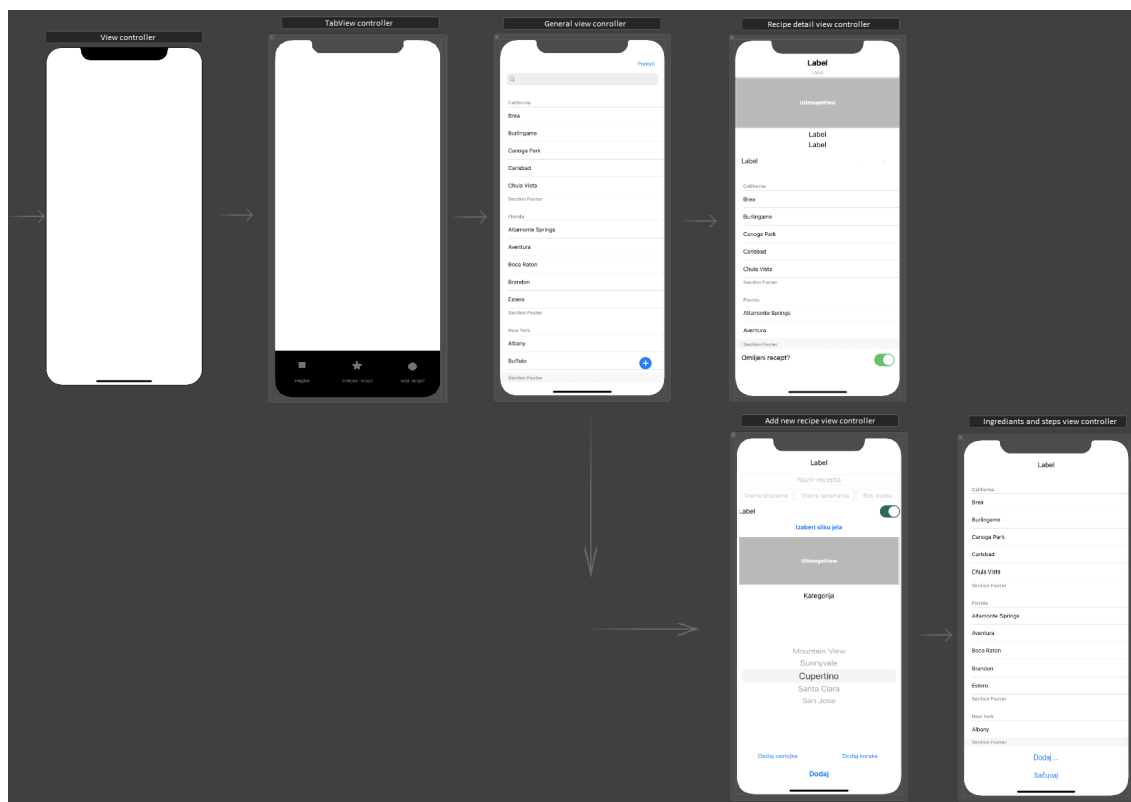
View controller

TabView controller

Pregled

Omiljeni recepti

Moji recepti

General view controller

Postavi

California

Brea

Burlingame

Canoga Park

Carlsbad

Chula Vista

Section Footer

Florida

Altamonte Springs

Aventura

Boca Raton

Brandon

Estero

Section Footer

New York

Albany

Buffalo

Section Footer

Recipe detail view controller

Label

Label

UIImageView

Label

Label

Label

California

Brea

Burlingame

Canoga Park

Carlsbad

Chula Vista

Section Footer

Florida

Altamonte Springs

Aventura

Section Footer

Omiljeni recept?

Add new recipe view controller

Label

Naziv recepta

Vreme pripreme

Vreme spremanja

Broj osoba

Label

Izaberi sliku jela

UIImageView

Kategorija

Mountain View

Sunnyvale

Cupertino

Santa Clara

San Jose

Dodaj sastojke

Dodaj korake

Dodaj

Ingrediants and steps view controller

Label

California

Brea

Burlingame

Canoga Park

Carlsbad

Chula Vista

Section Footer

Florida

Altamonte Springs

Aventura

Boca Raton

Brandon

Estero

Section Footer

New York

Albany

Section Footer

Dodaj ...

Sačuvaj